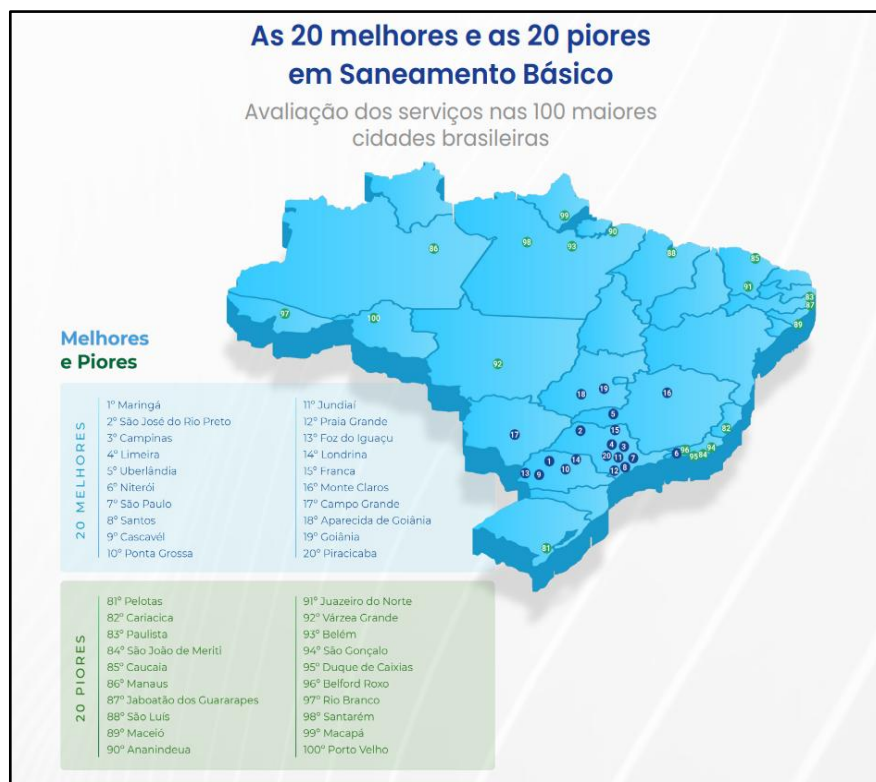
As 20 melhores e as 20 piores em Saneamento Básico

Avaliação dos serviços nas 100 maiores cidades brasileiras

Melhores e Piores

20 MELHORES

1º Maringá
2º São José do Rio Preto
3º Campinas
4º Limeira
5º Uberlândia
6º Niterói
7º São Paulo
8º Santos
9º Cascavél
10º Ponta Grossa

11º Jundiaí
12º Praia Grande
13º Foz do Iguaçu
14º Londrina
15º Franca
16º Monte Claros
17º Campo Grande
18º Aparecida de Goiânia
19º Goiânia
20º Piracicaba

20 PIORES

81º Pelotas
82º Cariacica
83º Paulista
84º São João de Meriti
85º Caucaia
86º Manaus
87º Jaboatão dos Guararapes
88º São Luís
89º Maceió
90º Ananindeua

91º Juazeiro do Norte
92º Várzea Grande
93º Belém
94º São Gonçalo
95º Duque de Caixias
96º Belford Roxo
97º Rio Branco
98º Santarém
99º Macapá
100º Porto Velho

99 90 98 93 86 88 85 91 83 87 89 97 100 92 18 19 16 5 15 2 17 4 3 20 11 7 14 10 12 8 1 9 13 6 96 95 84 94 82 81